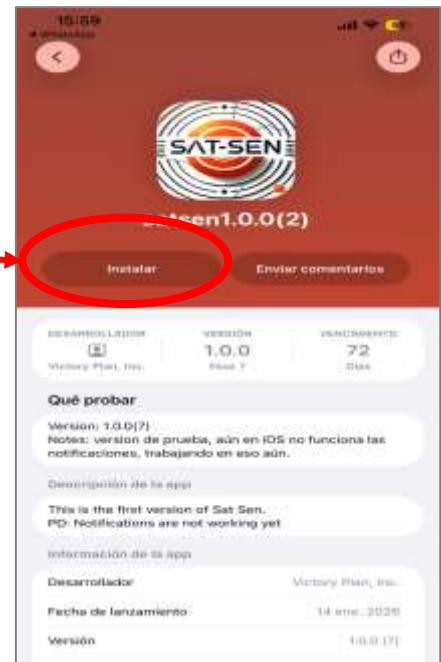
15:59
◂ WhatsApp

SAT-SEN

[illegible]sen1.0.0(2)

Instalar

Enviar comentarios

DESARROLLADOR
Victory Plan, Inc.

VERSIÓN
1.0.0
Build 7

VENCIMIENTO
72
Días

Qué probar

Version: 1.0.0(7)
Notes: version de prueba, aún en iOS no funciona las notificaciones, trabajando en eso aún.

Descripción de la app

This is the first version of Sat Sen.
PD: Notifications are not working yet

Información de la app

Desarrollador
Victory Plan, Inc.

Fecha de lanzamiento
14 ene. 2026

Versión
1.0.0 (7)